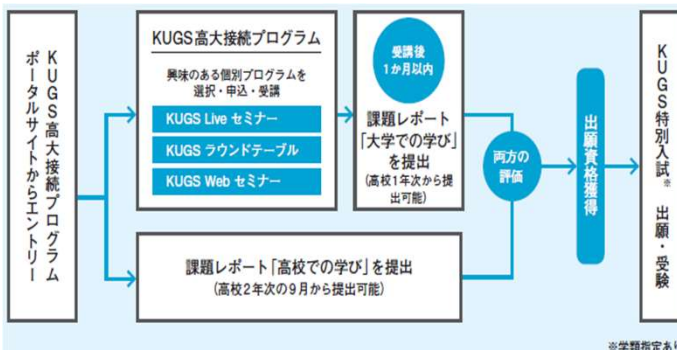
KUGS高大接続プログラムポータルサイトからエントリー

KUGS高大接続プログラム

興味のある個別プログラムを選択・申込・受講

KUGS Live セミナー

KUGS ラウンドテーブル

KUGS Web セミナー

受講後1か月以内

課題レポート「大学での学び」を提出

(高校1年次から提出可能)

両方の評価

出願資格獲得

KUGS特別入試※出願・受験

課題レポート「高校での学び」を提出

(高校2年次の9月から提出可能)

※学類指定あ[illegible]